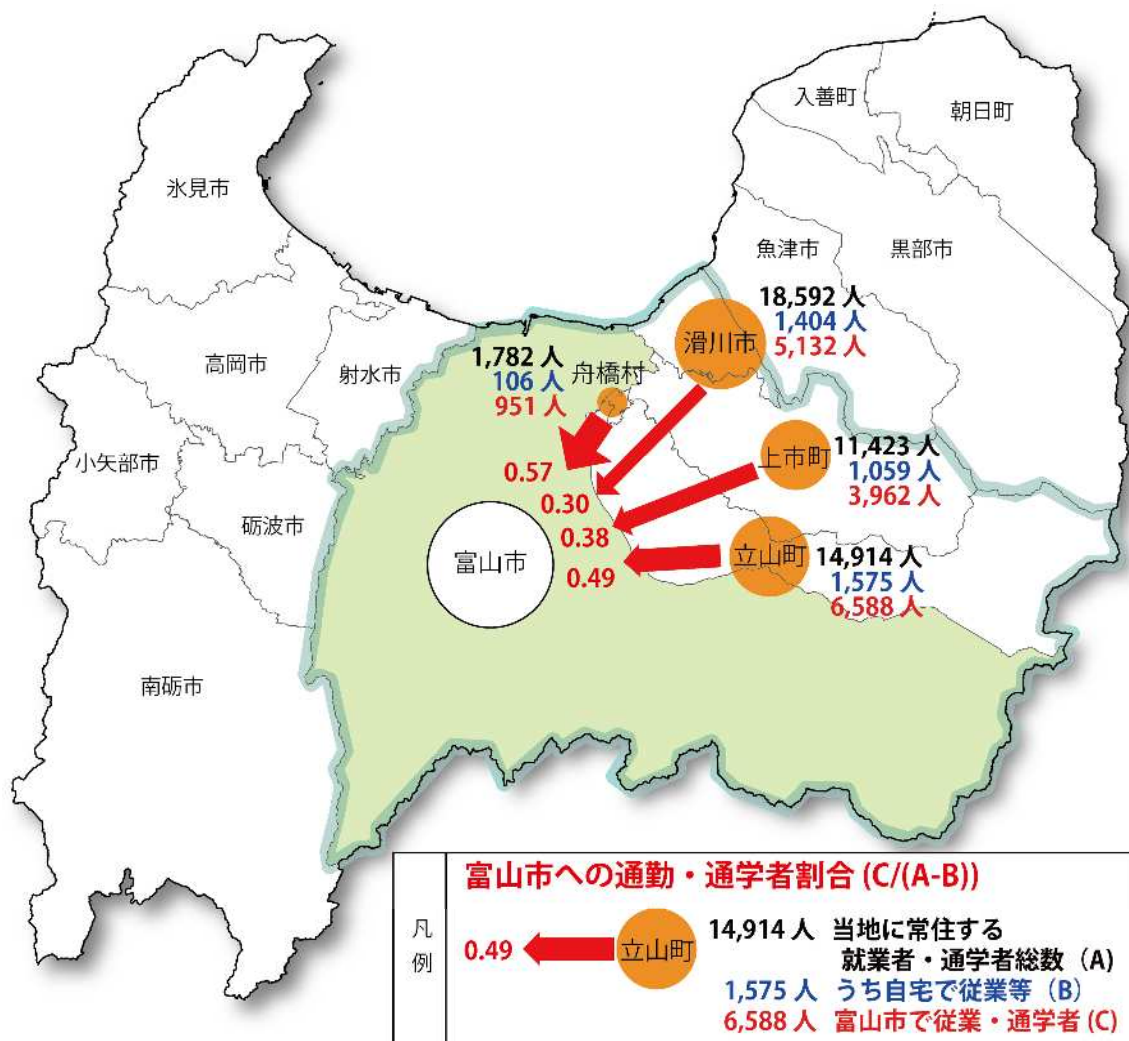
入善町
朝日町
氷見市
魚津市
黒部市
18,592 人
1,404 人
5,132 人
滑川市
1,782 人
106 人
951 人
舟橋村
高岡市
射水市
11,423 人
1,059 人
3,962 人
上市町
小矢部市
0.57
0.30
0.38
0.49
砺波市
富山市
立山町
14,914 人
1,575 人
6,588 人
南砺市

富山市への通勤・通学者割合 (C/(A-B))

凡例

0.49
立山町
14,914 人 当地に常住する就業者・通学者総数（A）
1,575 人 うち自宅で従業等（B）
6,588 人 富山市で従業・通学者 (C)